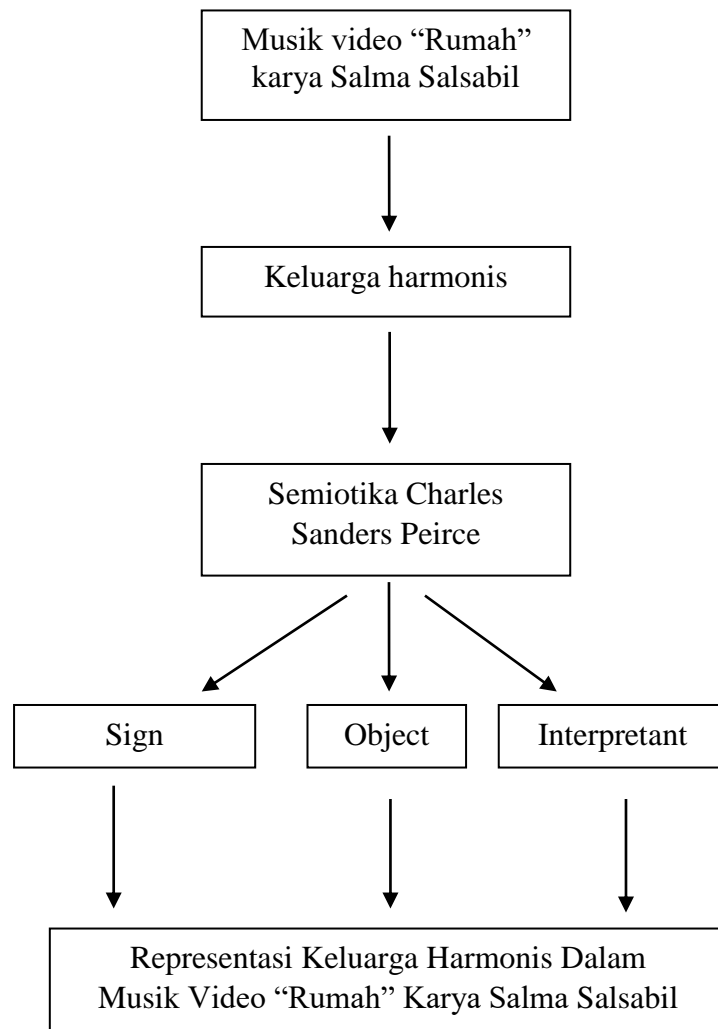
Musik video “Rumah” karya Salma Salsabil

Keluarga harmonis

Semiotika Charles Sanders Peirce

Sign

Object

Interpretant

Representasi Keluarga Harmonis Dalam Musik Video “Rumah” Karya Salma Salsabil